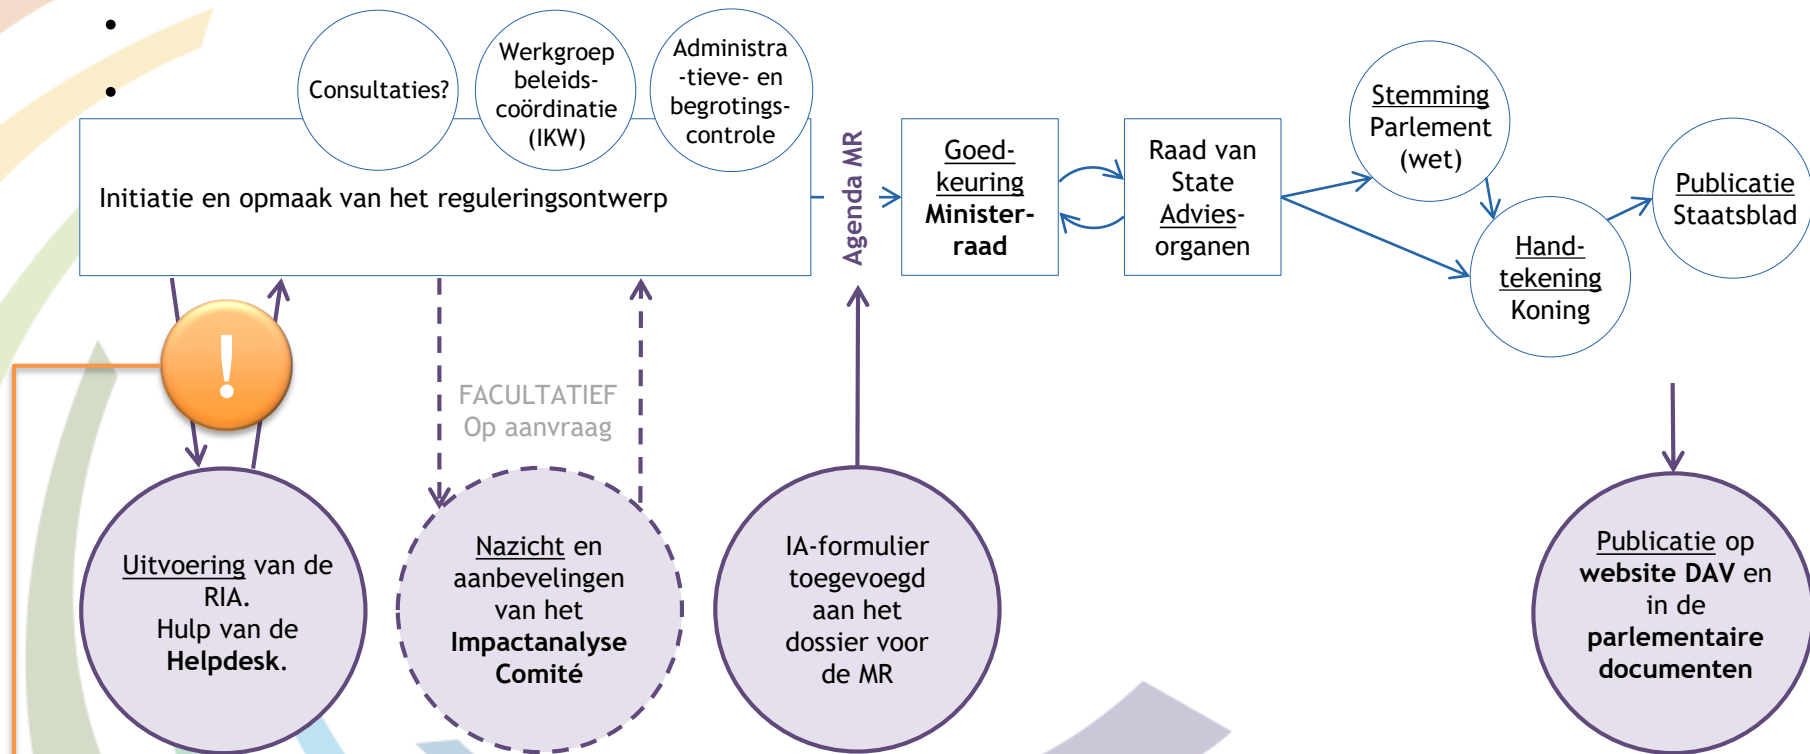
Consultaties?

Werkgroep beleids-coördinatie (IKW)

Administra-tieve- en begrotings-controle

Initiatie en opmaak van het reguleringsontwerp

Agenda MR

Goed-keuring Minister-raad

Raad van State Advies-organen

Stemming Parlement (wet)

Hand-tekening Koning

Publicatie Staatsblad

!

FACULTATIEF
Op aanvraag

Uitvoering van de RIA.
Hulp van de **Helpdesk.**

Nazicht en aanbevelingen van het **Impactanalyse Comité**

IA-formulier toegevoegd aan het dossier voor de MR

Publicatie op **website DAV** en in de **parlementaire documenten**